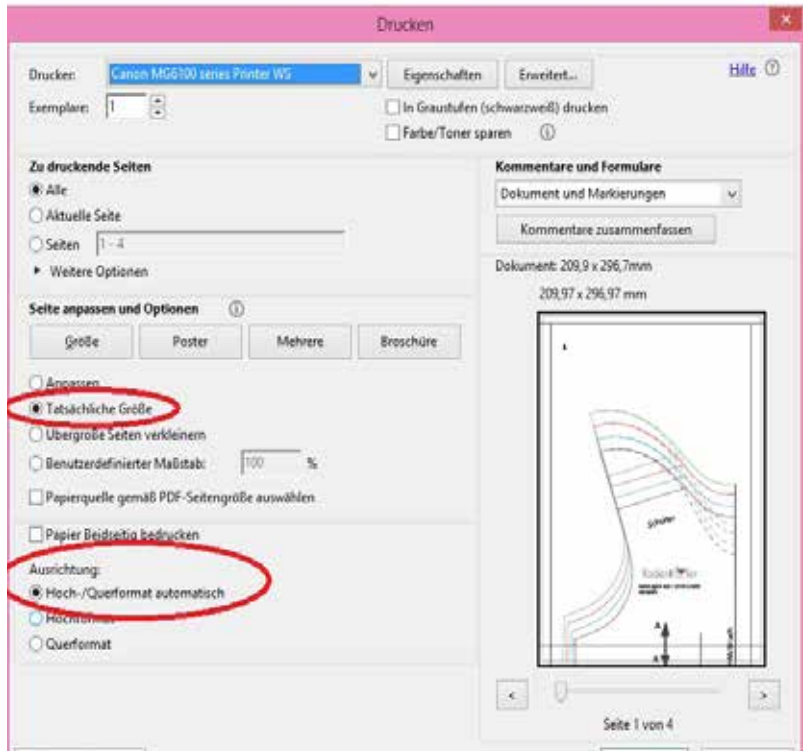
Drucken

Drucker: Canon MG6100 series Printer WS
Eigenschaften
Erweitert...
Hilfe ⓘ
Exemplare: 1
In Graustufen (schwarzweiß) drucken
Farbe/Toner sparen ⓘ

Zu druckende Seiten
Alle
Aktuelle Seite
Seiten 1 - 4
▸ Weitere Optionen

Seite anpassen und Optionen ⓘ
Größe
Poster
Mehrere
Broschüre

Anpassen
Tatsächliche Größe
Übergroße Seiten verkleinern
Benutzerdefinierter Maßstab: 100 %
Papierquelle gemäß PDF-Seitengröße auswählen

Papier Beidseitig bedrucken

Ausrichtung:
Hoch-/Querformat automatisch
Hochformat
Querformat

Kommentare und Formulare
Dokument und Markierungen
Kommentare zusammenfassen

Dokument: 209,9 x 296,7mm
209,97 x 296,97 mm

Schulter

Seite 1 von 4